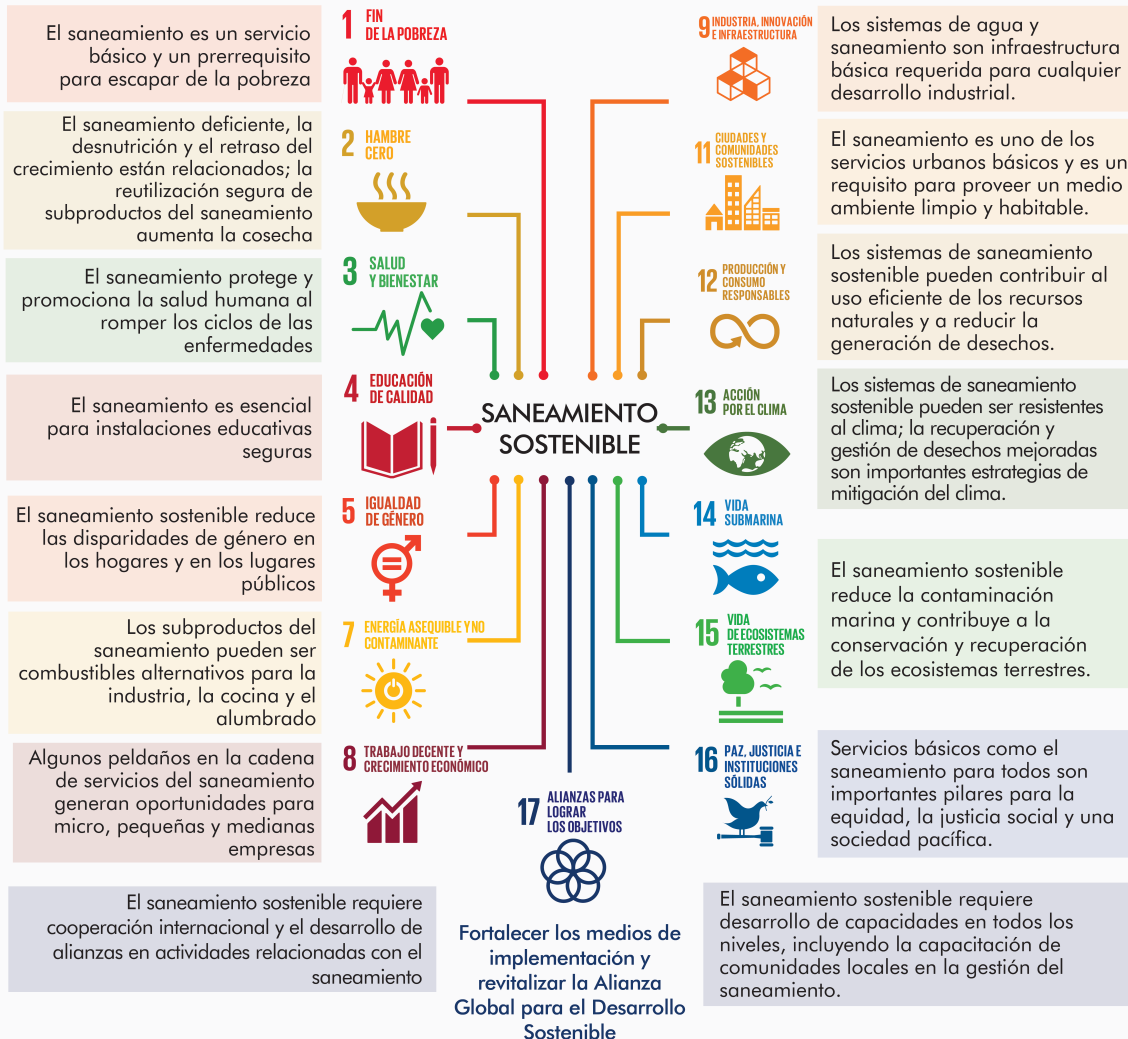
El saneamiento es un servicio básico y un prerrequisito para escapar de la pobreza

1 FIN DE LA POBREZA

El saneamiento deficiente, la desnutrición y el retraso del crecimiento están relacionados; la reutilización segura de subproductos del saneamiento aumenta la cosecha

2 HAMBRE CERO

El saneamiento protege y promociona la salud humana al romper los ciclos de las enfermedades

3 SALUD Y BIENESTAR

El saneamiento es esencial para instalaciones educativas seguras

4 EDUCACIÓN DE CALIDAD

El saneamiento sostenible reduce las disparidades de género en los hogares y en los lugares públicos

5 IGUALDAD DE GÉNERO

Los subproductos del saneamiento pueden ser combustibles alternativos para la industria, la cocina y el alumbrado

7 ENERGÍA ASEQUIBLE Y NO CONTAMINANTE

Algunos peldaños en la cadena de servicios del saneamiento generan oportunidades para micro, pequeñas y medianas empresas

8 TRABAJO DECENTE Y CRECIMIENTO ECONÓMICO

SANEAMIENTO SOSTENIBLE

9 INDUSTRIA, INNOVACIÓN E INFRAESTRUCTURA

Los sistemas de agua y saneamiento son infraestructura básica requerida para cualquier desarrollo industrial.

11 CIUDADES Y COMUNIDADES SOSTENIBLES

El saneamiento es uno de los servicios urbanos básicos y es un requisito para proveer un medio ambiente limpio y habitable.

12 PRODUCCIÓN Y CONSUMO RESPONSABLES

Los sistemas de saneamiento sostenible pueden contribuir al uso eficiente de los recursos naturales y a reducir la generación de desechos.

13 ACCIÓN POR EL CLIMA

Los sistemas de saneamiento sostenible pueden ser resistentes al clima; la recuperación y gestión de desechos mejoradas son importantes estrategias de mitigación del clima.

14 VIDA SUBMARINA

El saneamiento sostenible reduce la contaminación marina y contribuye a la conservación y recuperación de los ecosistemas terrestres.

15 VIDA DE ECOSISTEMAS TERRESTRES

16 PAZ, JUSTICIA E INSTITUCIONES SÓLIDAS

Servicios básicos como el saneamiento para todos son importantes pilares para la equidad, la justicia social y una sociedad pacífica.

17 ALIANZAS PARA LOGRAR LOS OBJETIVOS

El saneamiento sostenible requiere cooperación internacional y el desarrollo de alianzas en actividades relacionadas con el saneamiento

Fortalecer los medios de implementación y revitalizar la Alianza Global para el Desarrollo Sostenible

El saneamiento sostenible requiere desarrollo de capacidades en todos los niveles, incluyendo la capacitación de comunidades locales en la gestión del saneamiento.